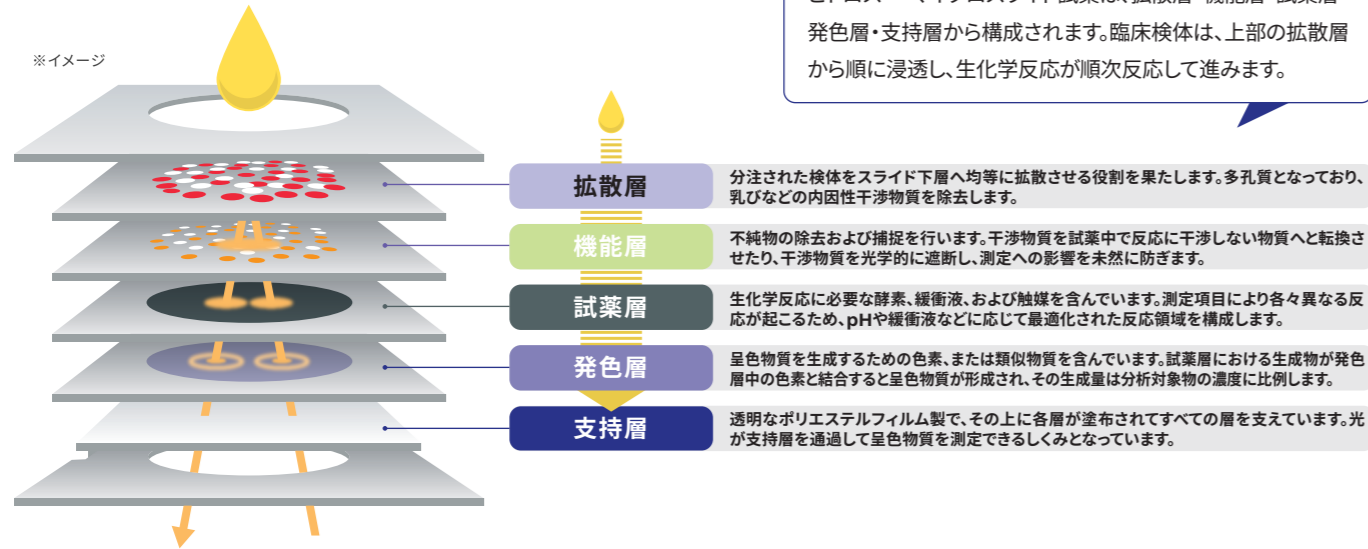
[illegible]
発色層・支持層から構成されます。臨床検体は、上部の拡散層から順に浸透し、生化学反応が順次反応して進みます。

※イメージ

拡散層
分注された検体をスライド下層へ均等に拡散させる役割を果たします。多孔質となっており、乳びなどの内因性干渉物質を除去します。

機能層
不純物の除去および捕捉を行います。干渉物質を試薬中で反応に干渉しない物質へと転換させたり、干渉物質を光学的に遮断し、測定への影響を未然に防ぎます。

試薬層
生化学反応に必要な酵素、緩衝液、および触媒を含んでいます。測定項目により各々異なる反応が起こるため、pHや緩衝液などに応じて最適化された反応領域を構成します。

発色層
呈色物質を生成するための色素、または類似物質を含んでいます。試薬層における生成物が発色層中の色素と結合すると呈色物質が形成され、その生成量は分析対象物の濃度に比例します。

支持層
透明なポリエステルフィルム製で、その上に各層が塗布されてすべての層を支えています。光が支持層を通過して呈色物質を測定できるしくみとなっています。